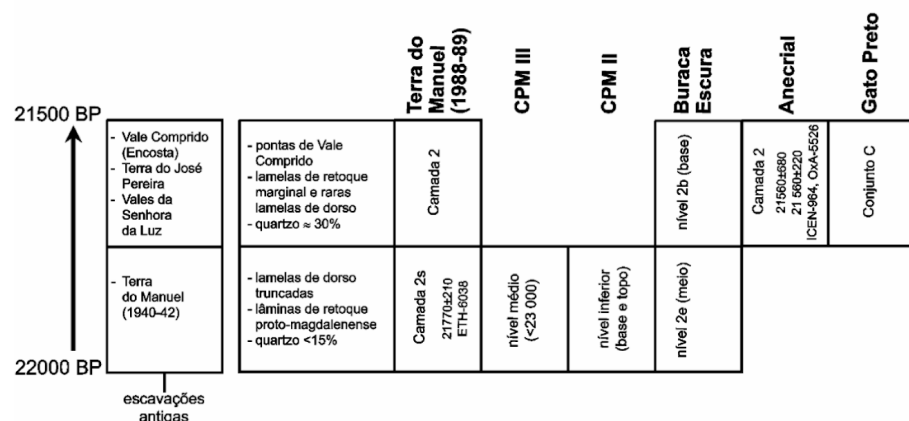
21500 BP

22000 BP

escavações antigas

| | | Terra do Manuel (1988-89) | CPM III | CPM II | Buraca Escura | Anecrial | Gato Preto |
|---|---|---|---|---|---|---|---|
| - Vale Comprido (Encosta) - Terra do José Pereira - Vales da Senhora da Luz | - pontas de Vale Comprido - lamelas de retoque marginal e raras lamelas de dorso - quartzo ≈ 30% | Camada 2 | | | nível 2b (base) | Camada 2 21560±680 21 560±220 ICEN-964, OxA-5526 | Conjunto C |
| - Terra do Manuel (1940-42) | - lamelas de dorso truncadas - lâminas de retoque proto-magdalenense - quartzo <15% | Camada 2s 21770±210 ETH-6038 | nível médio (<23 000) | nível inferior (base e topo) | nível 2e (meio) | | |